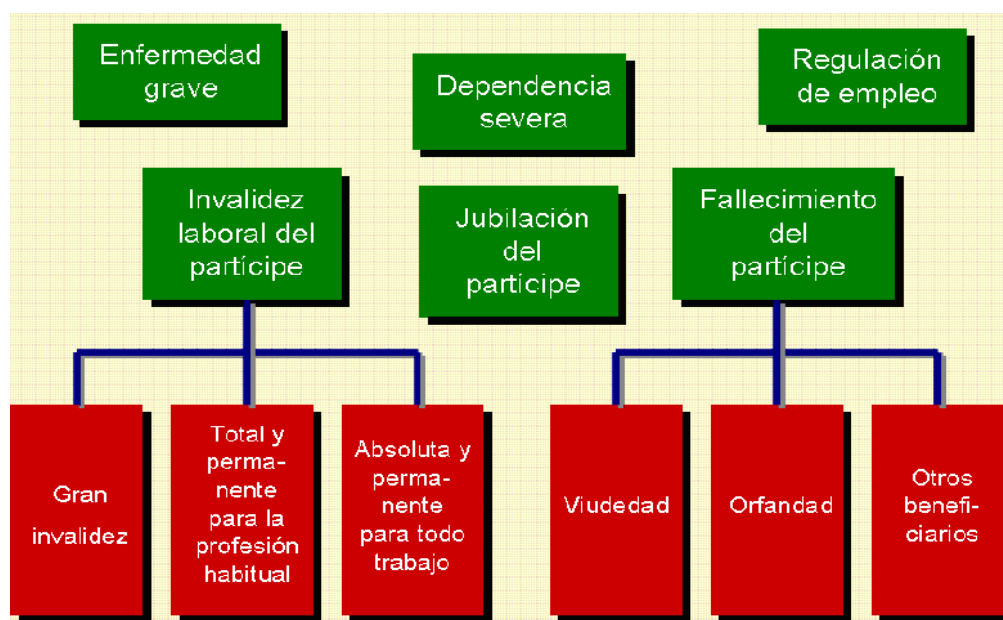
Enfermedad grave

Dependencia severa

Regulación de empleo

Invalidez laboral del partícipe

Jubilación del partícipe

Fallecimiento del partícipe

Gran invalidez

Total y permanente para la profesión habitual

Absoluta y permanente para todo trabajo

Viudedad

Orfandad

Otros beneficiarios